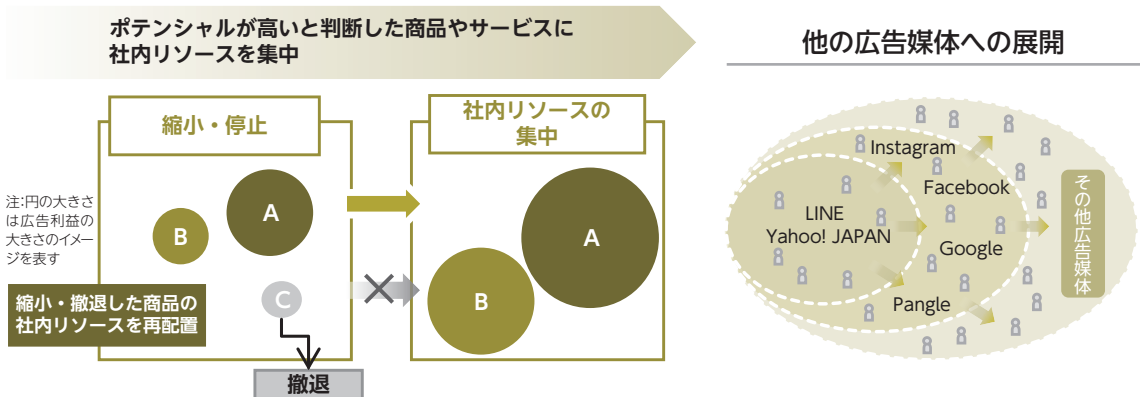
ポテンシャルが高いと判断した商品やサービスに社内リソースを集中

他の広告媒体への展開

縮小・停止

社内リソースの集中

注:円の大きさは広告利益の大きさのイメージを表す

B

A

A

B

C

縮小・撤退した商品の社内リソースを再配置

撤退

Instagram

Facebook

LINE
Yahoo! JAPAN

Google

Pangle

その他広告媒体